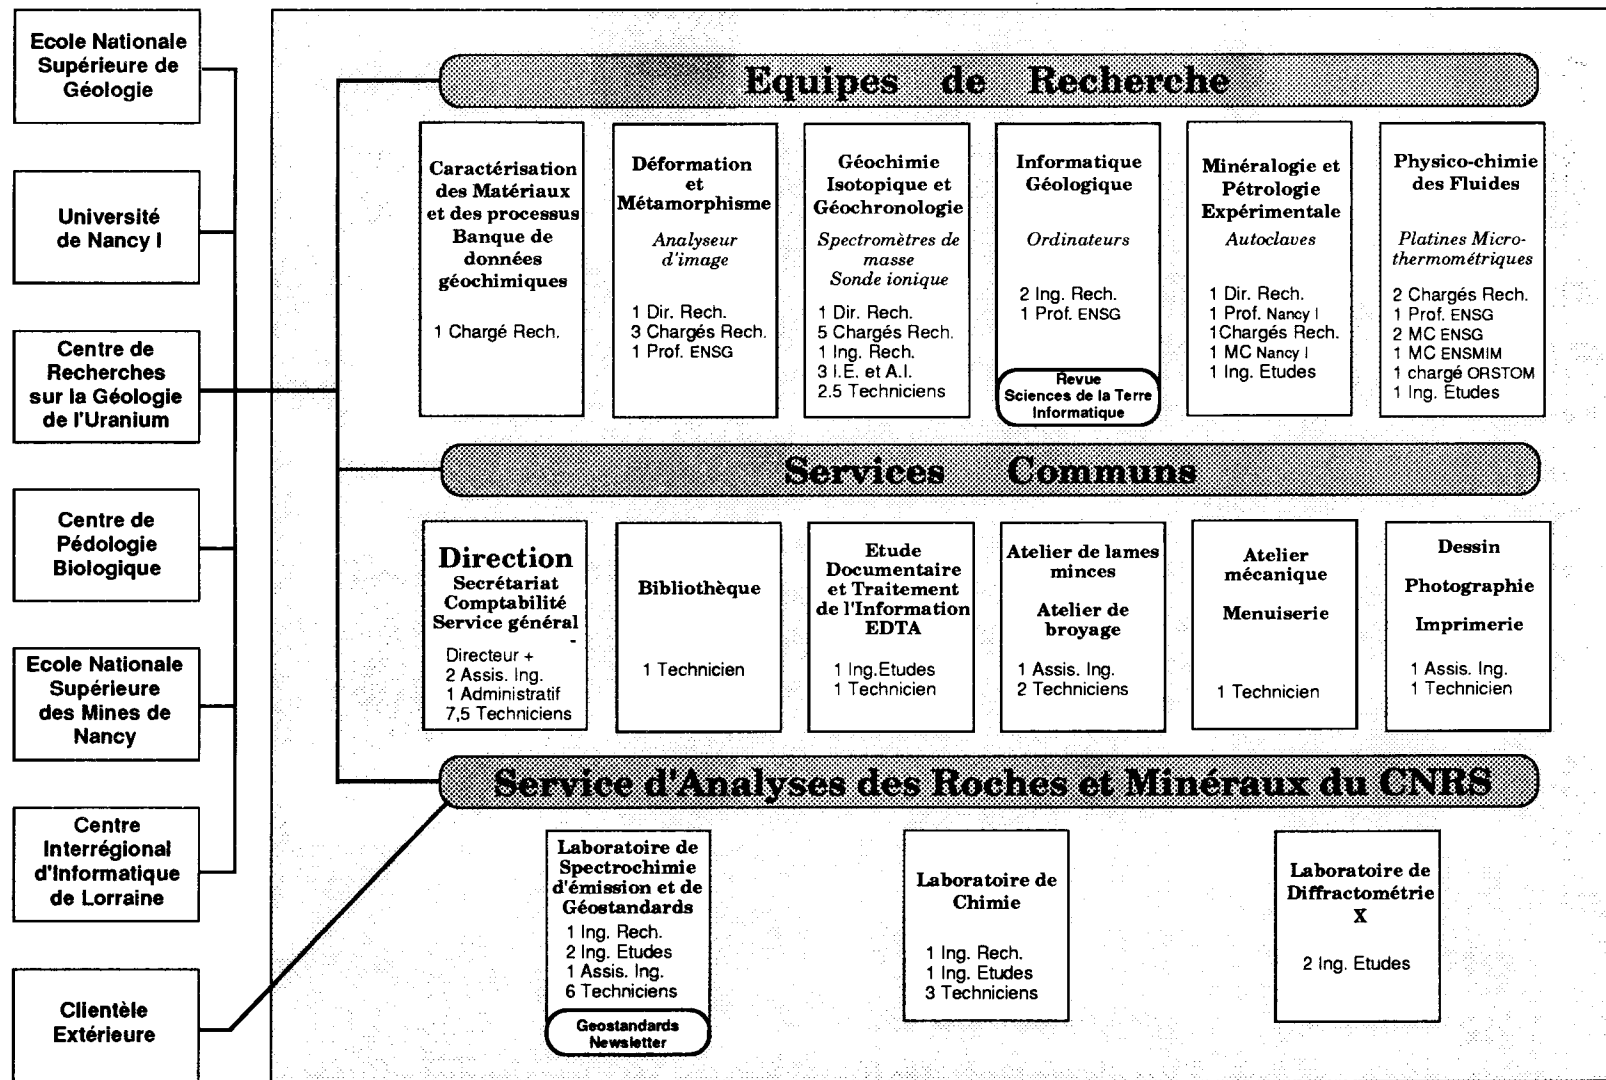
Ecole Nationale Supérieure de Géologie

Université de Nancy I

Centre de Recherches sur la Géologie de l'Uranium

Centre de Pédologie Biologique

Ecole Nationale Supérieure des Mines de Nancy

Centre Interrégional d'Informatique de Lorraine

Clientèle Extérieure

Equipes de Recherche

Caractérisation des Matériaux et des processus Banque de données géochimiques
1 Chargé Rech.

Déformation et Métamorphisme
Analyseur d'image
1 Dir. Rech.
3 Chargés Rech.
1 Prof. ENSG

Géochimie Isotopique et Géochronologie
Spectromètres de masse
Sonde ionique
1 Dir. Rech.
5 Chargés Rech.
1 Ing. Rech.
3 I.E. et A.I.
2.5 Techniciens

Informatique Géologique
Ordinateurs
2 Ing. Rech.
1 Prof. ENSG
Revue Sciences de la Terre Informatique

Minéralogie et Pétrologie Expérimentale
Autoclaves
1 Dir. Rech.
1 Prof. Nancy I
1Chargés Rech.
1 MC Nancy I
1 Ing. Etudes

Physico-chimie des Fluides
Platines Micro-thermométriques
2 Chargés Rech.
1 Prof. ENSG
2 MC ENSG
1 MC ENSMIM
1 chargé ORSTOM
1 Ing. Etudes

Services Communs

Direction
Secrétariat
Comptabilité
Service général
Directeur +
2 Assis. Ing.
1 Administratif
7,5 Techniciens

Bibliothèque
1 Technicien

Etude Documentaire et Traitement de l'Information EDTA
1 Ing.Etudes
1 Technicien

Atelier de lames minces
Atelier de broyage
1 Assis. Ing.
2 Techniciens

Atelier mécanique
Menuiserie
1 Technicien

Dessin
Photographie
Imprimerie
1 Assis. Ing.
1 Technicien

Service d'Analyses des Roches et Minéraux du CNRS

Laboratoire de Spectrochimie d'émission et de Géostandards
1 Ing. Rech.
2 Ing. Etudes
1 Assis. Ing.
6 Techniciens
Geostandards Newsletter

Laboratoire de Chimie
1 Ing. Rech.
1 Ing. Etudes
3 Techniciens

Laboratoire de Diffractométrie X
2 Ing. Etudes